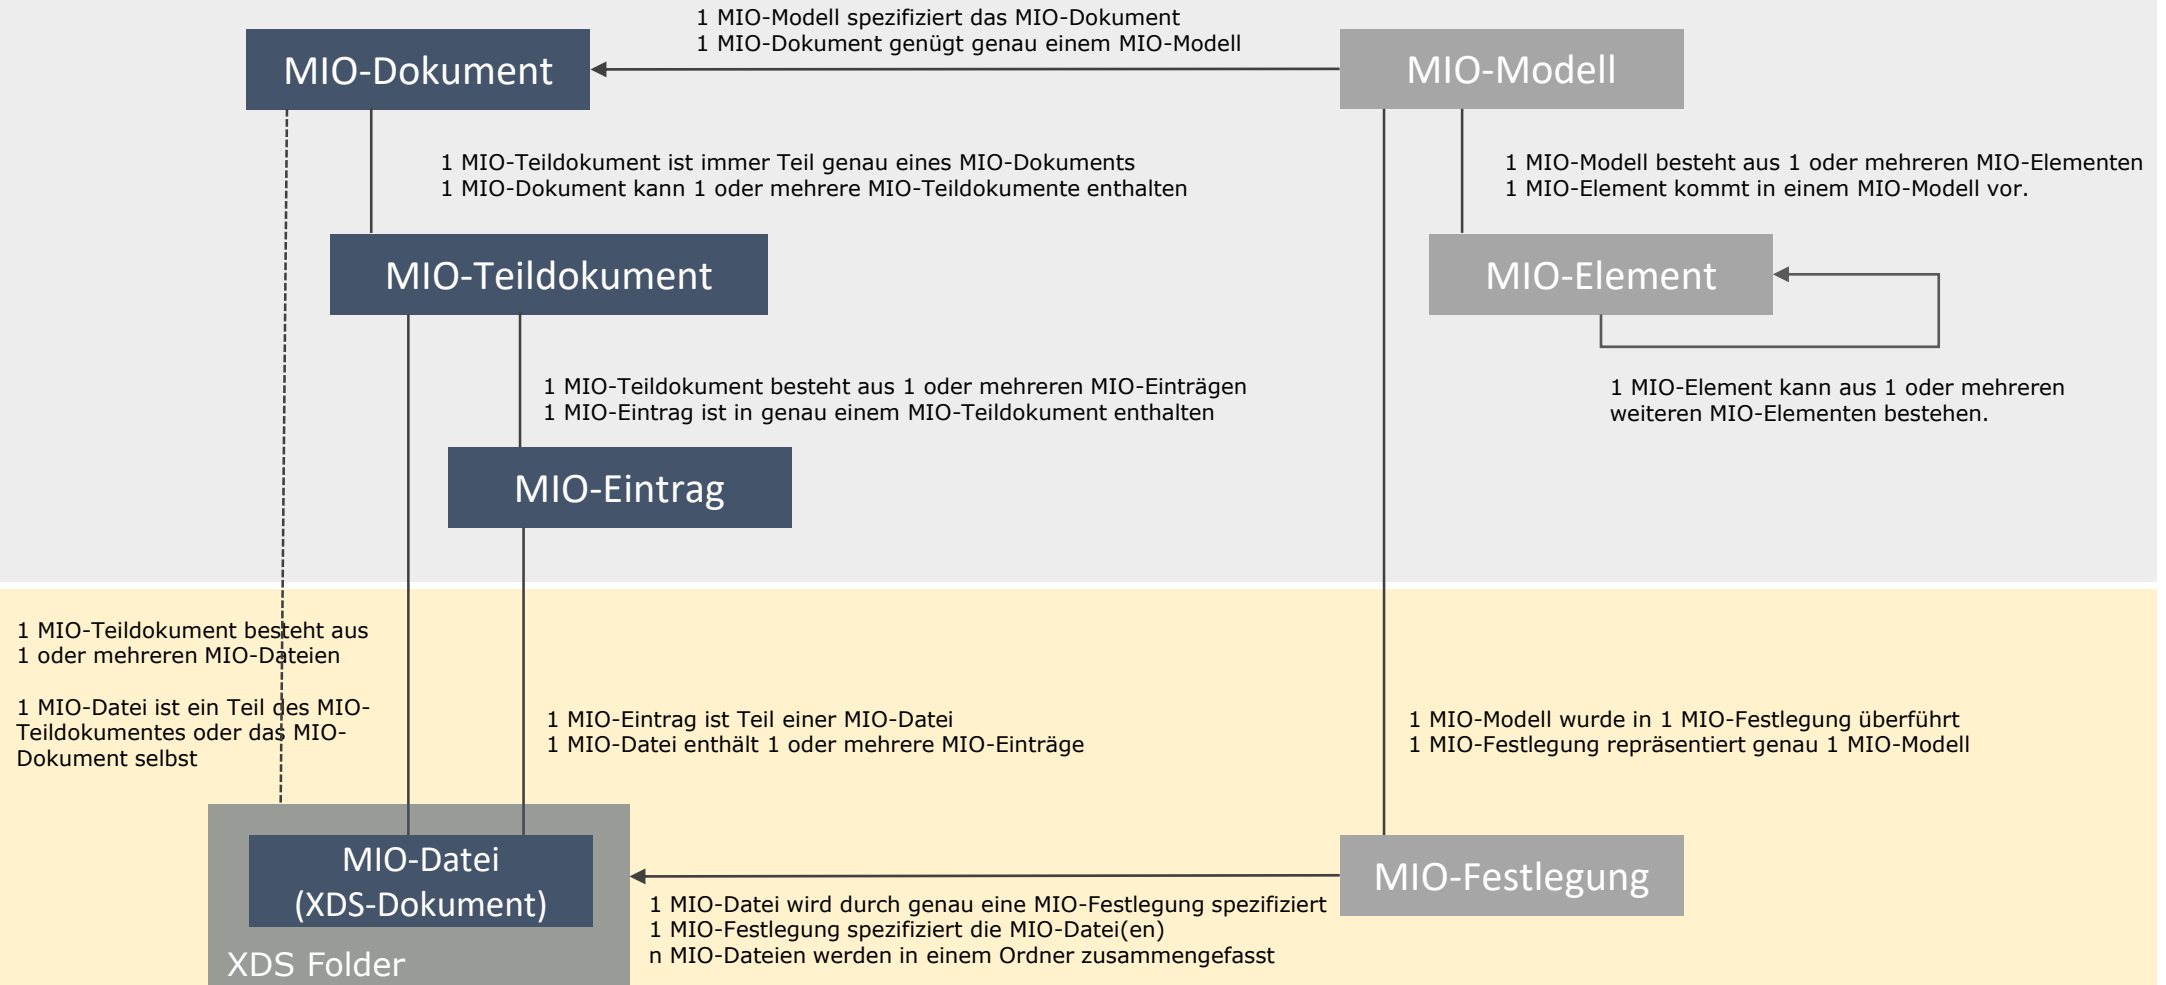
1 MIO-Modell spezifiziert das MIO-Dokument
1 MIO-Dokument genügt genau einem MIO-Modell

MIO-Dokument

MIO-Modell

1 MIO-Teildokument ist immer Teil genau eines MIO-Dokuments
1 MIO-Dokument kann 1 oder mehrere MIO-Teildokumente enthalten

1 MIO-Modell besteht aus 1 oder mehreren MIO-Elementen
1 MIO-Element kommt in einem MIO-Modell vor.

MIO-Teildokument

MIO-Element

1 MIO-Teildokument besteht aus 1 oder mehreren MIO-Einträgen
1 MIO-Eintrag ist in genau einem MIO-Teildokument enthalten

1 MIO-Element kann aus 1 oder mehreren weiteren MIO-Elementen bestehen.

MIO-Eintrag

1 MIO-Teildokument besteht aus 1 oder mehreren MIO-Dateien

1 MIO-Datei ist ein Teil des MIO-Teildokumentes oder das MIO-Dokument selbst

1 MIO-Eintrag ist Teil einer MIO-Datei
1 MIO-Datei enthält 1 oder mehrere MIO-Einträge

1 MIO-Modell wurde in 1 MIO-Festlegung überführt
1 MIO-Festlegung repräsentiert genau 1 MIO-Modell

MIO-Datei
(XDS-Dokument)

XDS Folder

MIO-Festlegung

1 MIO-Datei wird durch genau eine MIO-Festlegung spezifiziert
1 MIO-Festlegung spezifiziert die MIO-Datei(en)
n MIO-Dateien werden in einem Ordner zusammengefasst